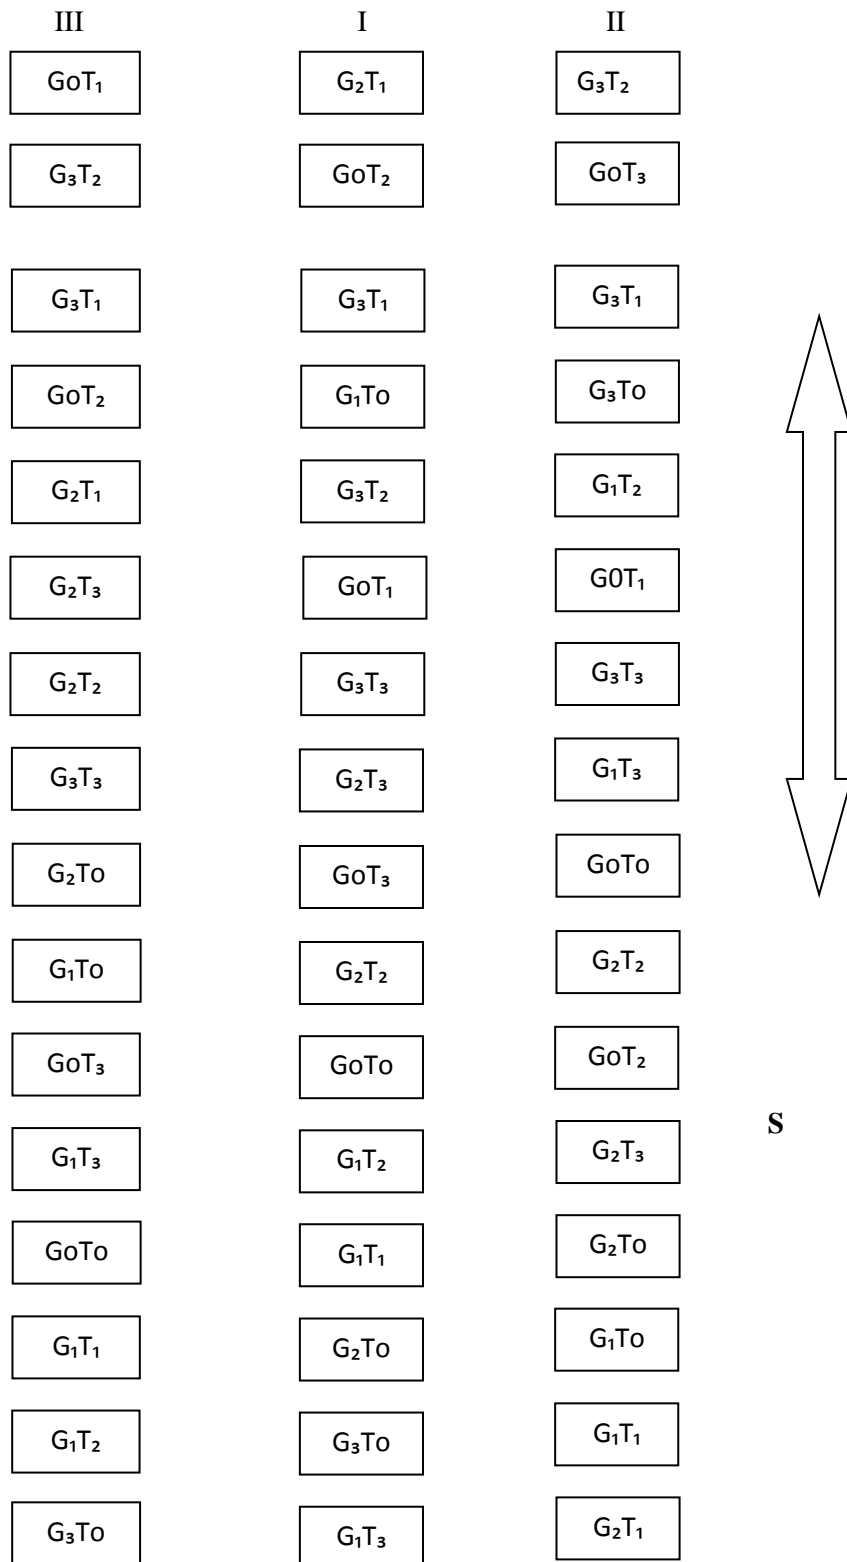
| III | I | II |
|---|---|---|
| $GoT_1$ | $G_2T_1$ | $G_3T_2$ |
| $G_3T_2$ | $GoT_2$ | $GoT_3$ |
| $G_3T_1$ | $G_3T_1$ | $G_3T_1$ |
| $GoT_2$ | $G_1To$ | $G_3To$ |
| $G_2T_1$ | $G_3T_2$ | $G_1T_2$ |
| $G_2T_3$ | $GoT_1$ | $G0T_1$ |
| $G_2T_2$ | $G_3T_3$ | $G_3T_3$ |
| $G_3T_3$ | $G_2T_3$ | $G_1T_3$ |
| $G_2To$ | $GoT_3$ | $GoTo$ |
| $G_1To$ | $G_2T_2$ | $G_2T_2$ |
| $GoT_3$ | $GoTo$ | $GoT_2$ |
| $G_1T_3$ | $G_1T_2$ | $G_2T_3$ |
| $GoTo$ | $G_1T_1$ | $G_2To$ |
| $G_1T_1$ | $G_2To$ | $G_1To$ |
| $G_1T_2$ | $G_3To$ | $G_1T_1$ |
| $G_3To$ | $G_1T_3$ | $G_2T_1$ |

S